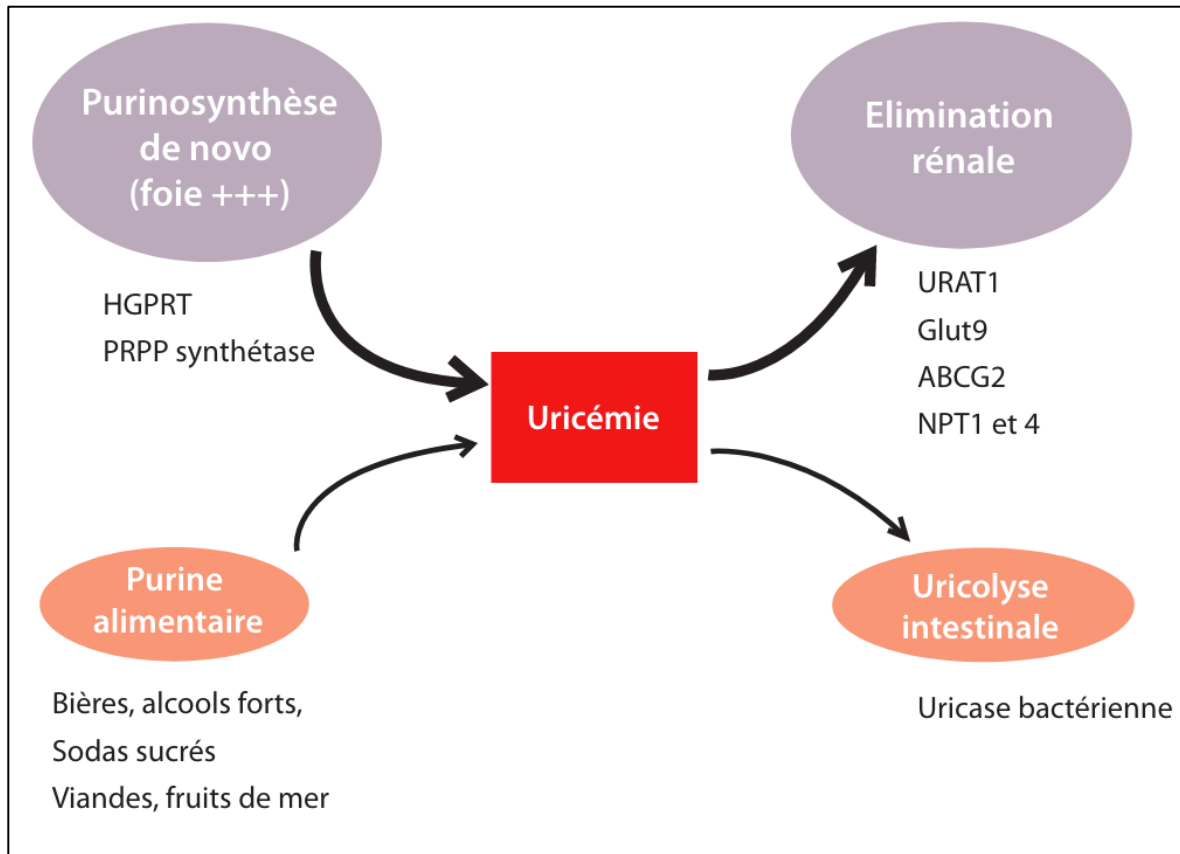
Purinosynthèse de novo (foie +++)

HGPRT
PRPP synthétase

Elimination rénale

URAT1
Glut9
ABCG2
NPT1 et 4

Uricémie

Purine alimentaire

Bières, alcools forts,
Sodas sucrés
Viandes, fruits de mer

Uricolyse intestinale

Uricase bactérienne